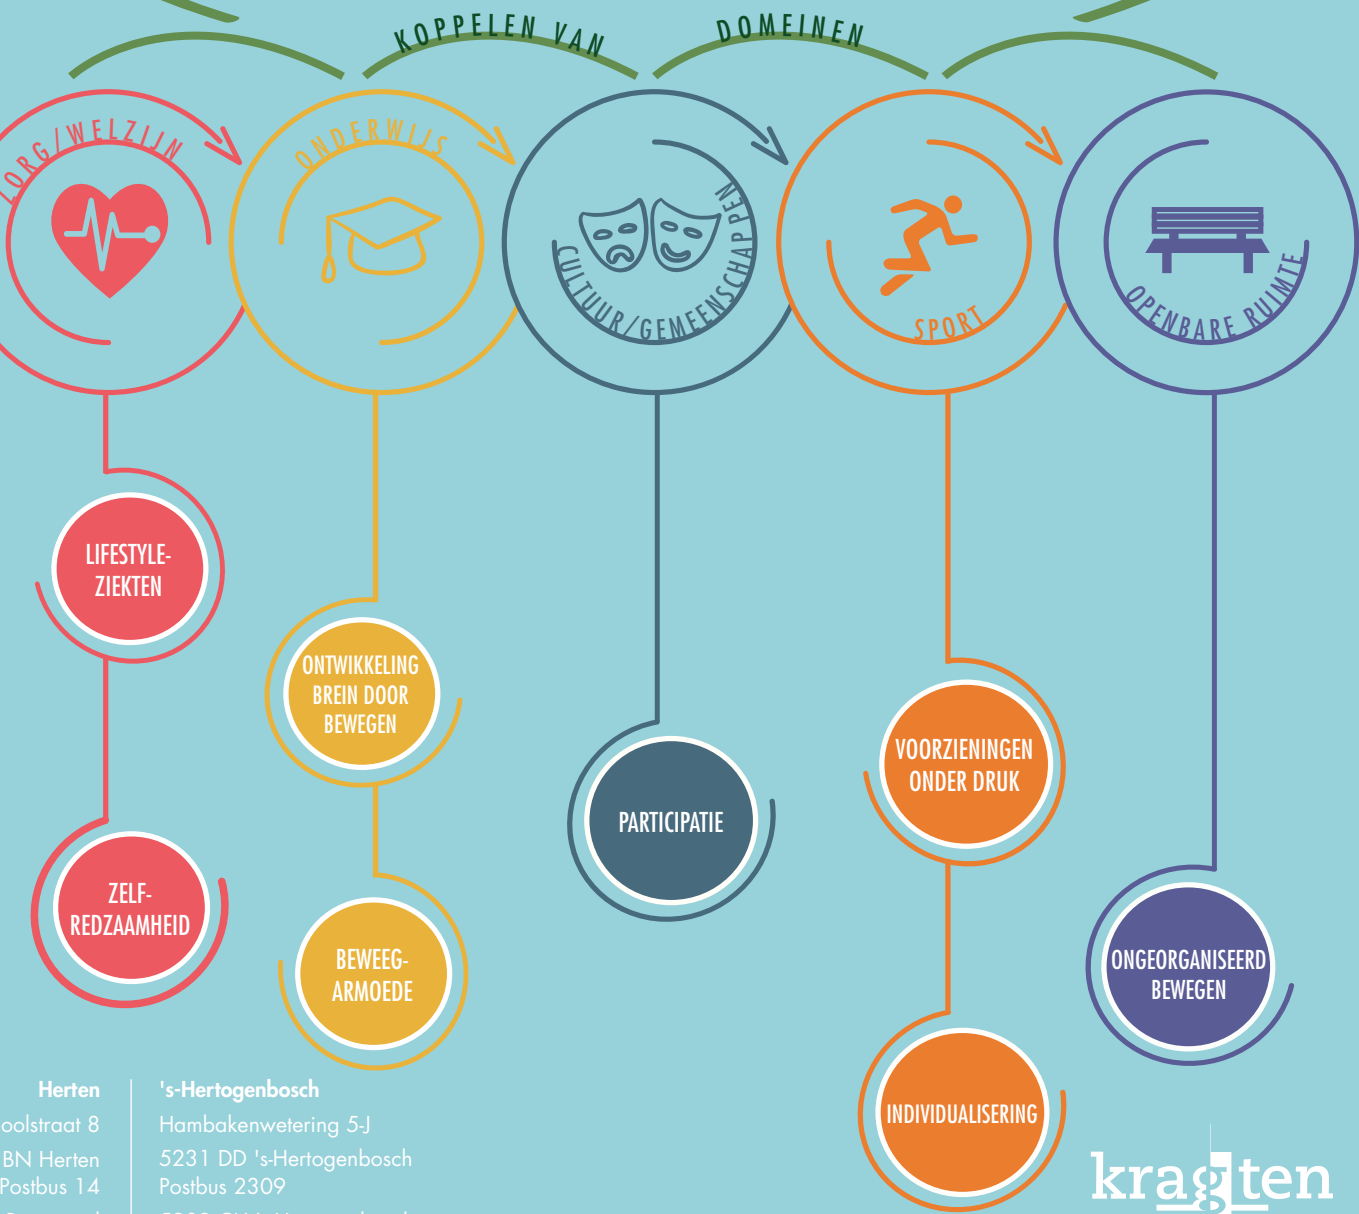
KOPPELEN VAN DOMEINEN

ZORG/WELZIJN

ONDERWIJS

CULTUUR/GEMEENSCHAPPEN

SPORT

OPENBARE RUIMTE

LIFESTYLE-ZIEKTEN

ZELF-REDZAAMHEID

ONTWIKKELING BREIN DOOR BEWEGEN

BEWEEG-ARMOEDE

PARTICIPATIE

VOORZIENINGEN ONDER DRUK

INDIVIDUALISERING

ONGEORGANISEERD BEWEGEN

Herten
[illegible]oolstraat 8
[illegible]BN Herten
Postbus 14

's-Hertogenbosch
Hambakenwetering 5-J
5231 DD 's-Hertogenbosch
Postbus 2309

kragten